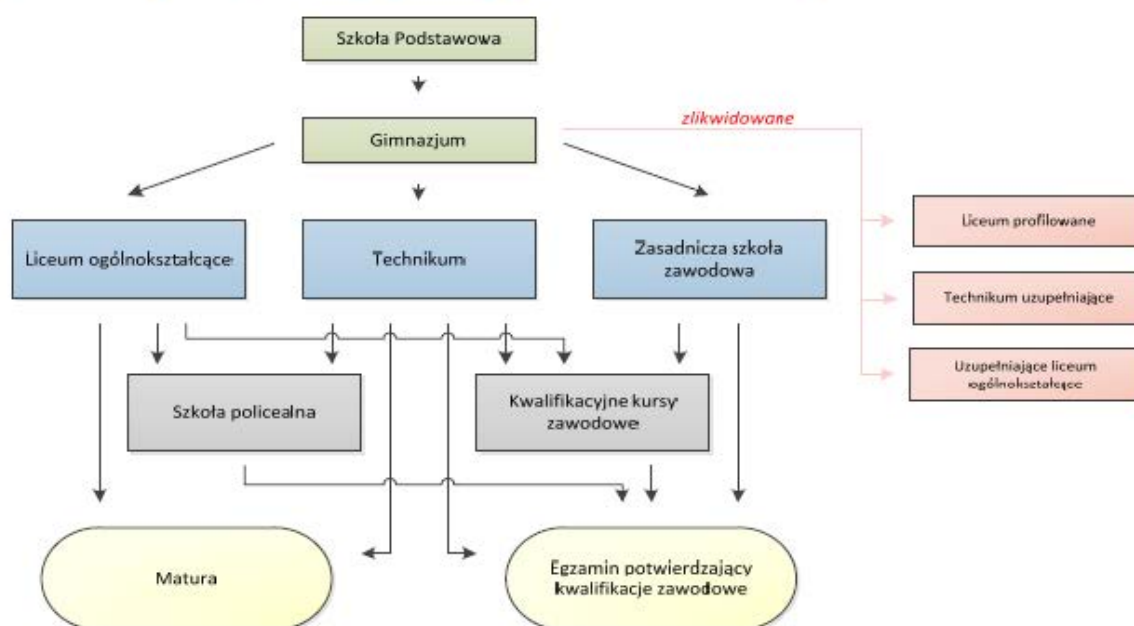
Szkoła Podstawowa

Gimnazjum

zlikwidowane

Liceum ogólnokształcące

Technikum

Zasadnicza szkoła zawodowa

Liceum profilowane

Technikum uzupełniające

Uzupełniające liceum ogólnokształcące

Szkoła policealna

Kwalifikacyjne kursy zawodowe

Matura

Egzamin potwierdzający kwalifikacje zawodowe